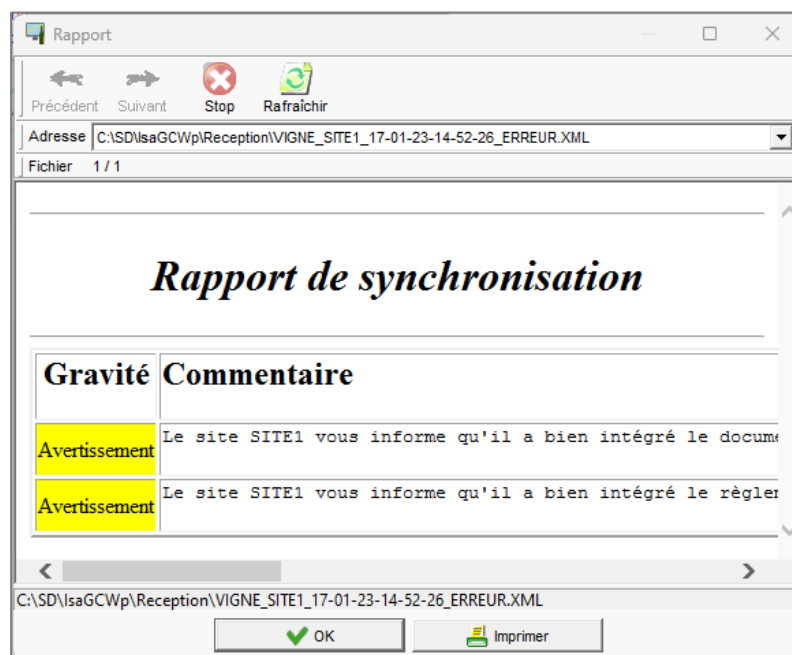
Rapport

Précédent Suivant Stop Rafraîchir

Adresse C:\SD\IsaGCWp\Reception\VIGNE_SITE1_17-01-23-14-52-26_ERREUR.XML

Fichier 1 / 1

Rapport de synchronisation

| Gravité | Commentaire |
|---|---|
| Avertissement | Le site SITE1 vous informe qu'il a bien intégré le docum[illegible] |
| Avertissement | Le site SITE1 vous informe qu'il a bien intégré le règle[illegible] |

C:\SD\IsaGCWp\Reception\VIGNE_SITE1_17-01-23-14-52-26_ERREUR.XML

OK Imprimer